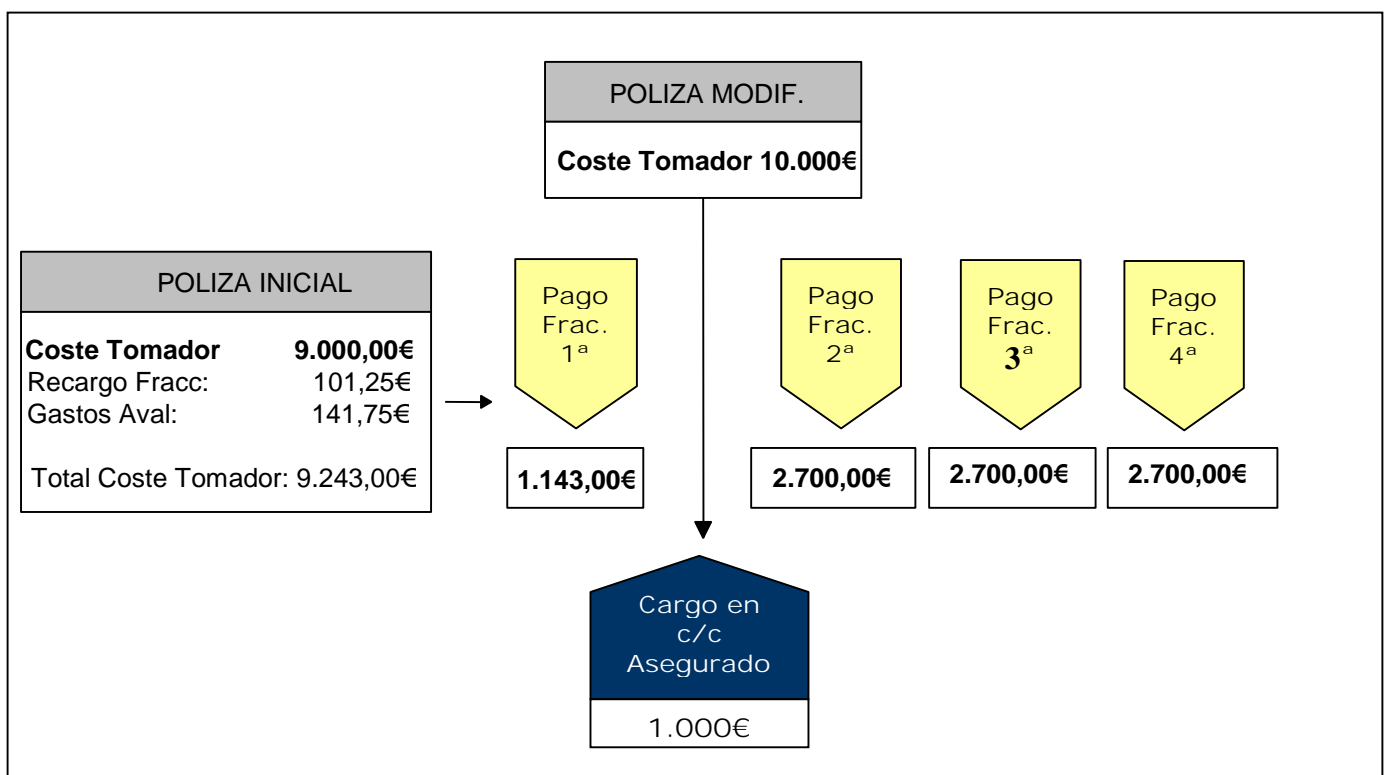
POLIZA MODIF.

**Coste Tomador 10.000€**

POLIZA INICIAL

**Coste Tomador 9.000,00€**
Recargo Fracc: 101,25€
Gastos Aval: 141,75€

Total Coste Tomador: 9.243,00€

Pago Frac. 1ª

**1.143,00€**

Pago Frac. 2ª

**2.700,00€**

Pago Frac. 3ª

**2.700,00€**

Pago Frac. 4ª

**2.700,00€**

Cargo en c/c Asegurado

1.000€